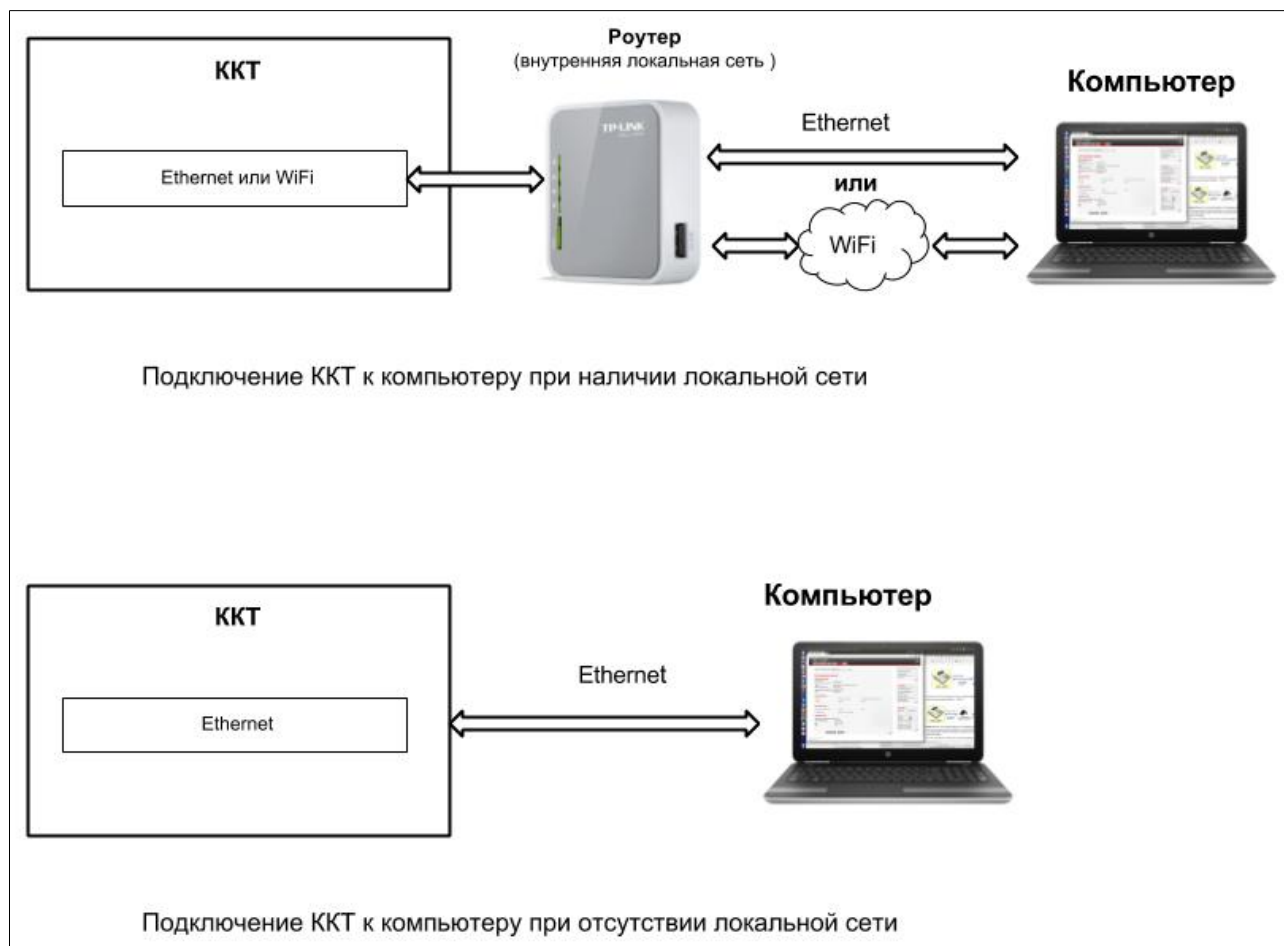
ККТ

Ethernet или WiFi

Роутер
(внутренняя локальная сеть )

TP-LINK

Компьютер

Ethernet

или

WiFi

Подключение ККТ к компьютеру при наличии локальной сети

ККТ

Ethernet

Компьютер

Ethernet

Подключение ККТ к компьютеру при отсутствии локальной сети